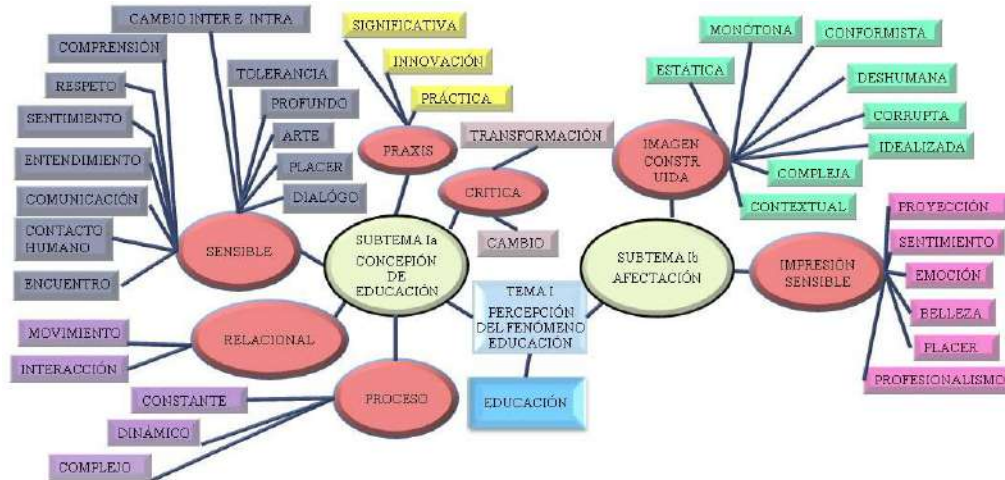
CAMBIO INTER E INTRA
COMPRENSIÓN
RESPETO
SENTIMIENTO
ENTENDIMIENTO
COMUNICACIÓN
CONTACTO HUMANO
ENCUENTRO
TOLERANCIA
PROFUNDO
ARTE
PLACER
DIALÓGO
SENSIBLE
SIGNIFICATIVA
INNOVACIÓN
PRÁCTICA
PRAXIS
TRANSFORMACIÓN
CRITICA
CAMBIO
SUBTEMA Ia CONCEPIÓN DE EDUCACIÓN
MOVIMIENTO
INTERACCIÓN
RELACIONAL
PROCESO
CONSTANTE
DINÁMICO
COMPLEJO
TEMA I PERCEPCIÓN DEL FENÓMENO EDUCACIÓN
EDUCACIÓN
MONÓTONA
CONFORMISTA
ESTÁTICA
DESHUMANA
CORRUPTA
IDEALIZADA
COMPLEJA
CONTEXTUAL
IMAGEN CONSTR UIDA
SUBTEMA Ib AFECTACIÓN
IMPRESIÓN SENSIBLE
PROYECCIÓN
SENTIMIENTO
EMOCIÓN
BELLEZA
PLACER
PROFESIONALISMO